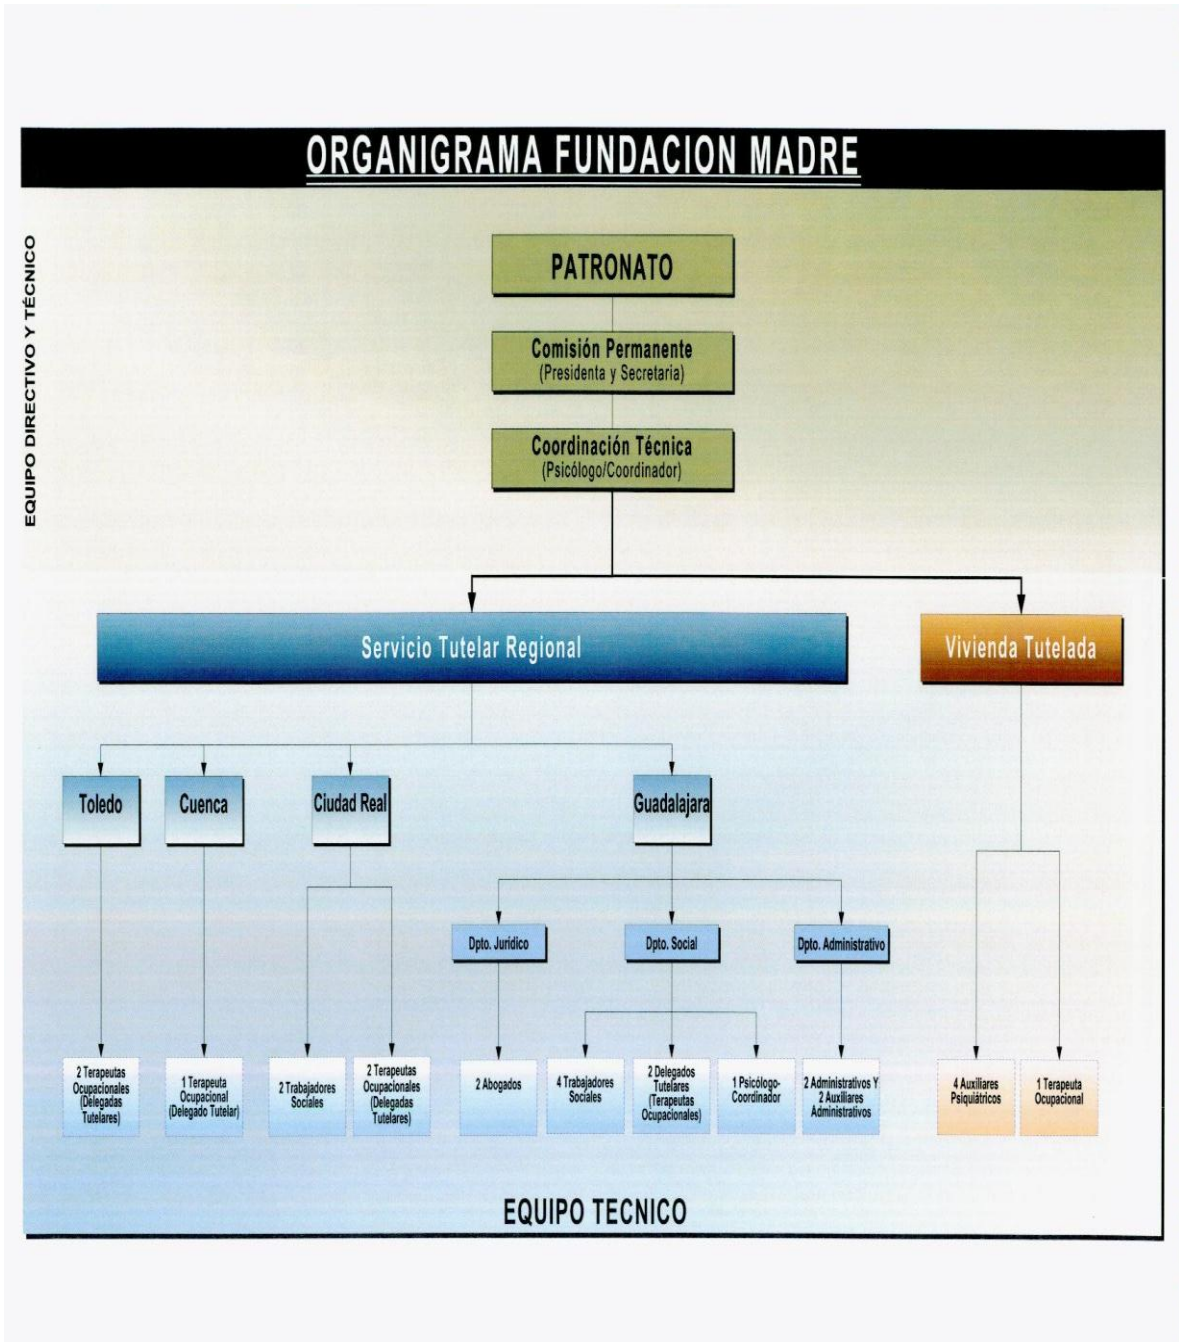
ORGANIGRAMA FUNDACION MADRE

EQUIPO DIRECTIVO Y TÉCNICO

PATRONATO

Comisión Permanente
(Presidenta y Secretaria)

Coordinación Técnica
(Psicólogo/Coordinador)

Servicio Tutelar Regional

Vivienda Tutelada

Toledo

Cuenca

Ciudad Real

Guadalajara

Dpto. Jurídico

Dpto. Social

Dpto. Administrativo

2 Terapeutas Ocupacionales (Delegadas Tutelares)

1 Terapeuta Ocupacional (Delegado Tutelar)

2 Trabajadores Sociales

2 Terapeutas Ocupacionales (Delegadas Tutelares)

2 Abogados

4 Trabajadores Sociales

2 Delegados Tutelares (Terapeutas Ocupacionales)

1 Psicólogo-Coordinador

2 Administrativos Y 2 Auxiliares Administrativos

4 Auxiliares Psiquiátricos

1 Terapeuta Ocupacional

EQUIPO TECNICO